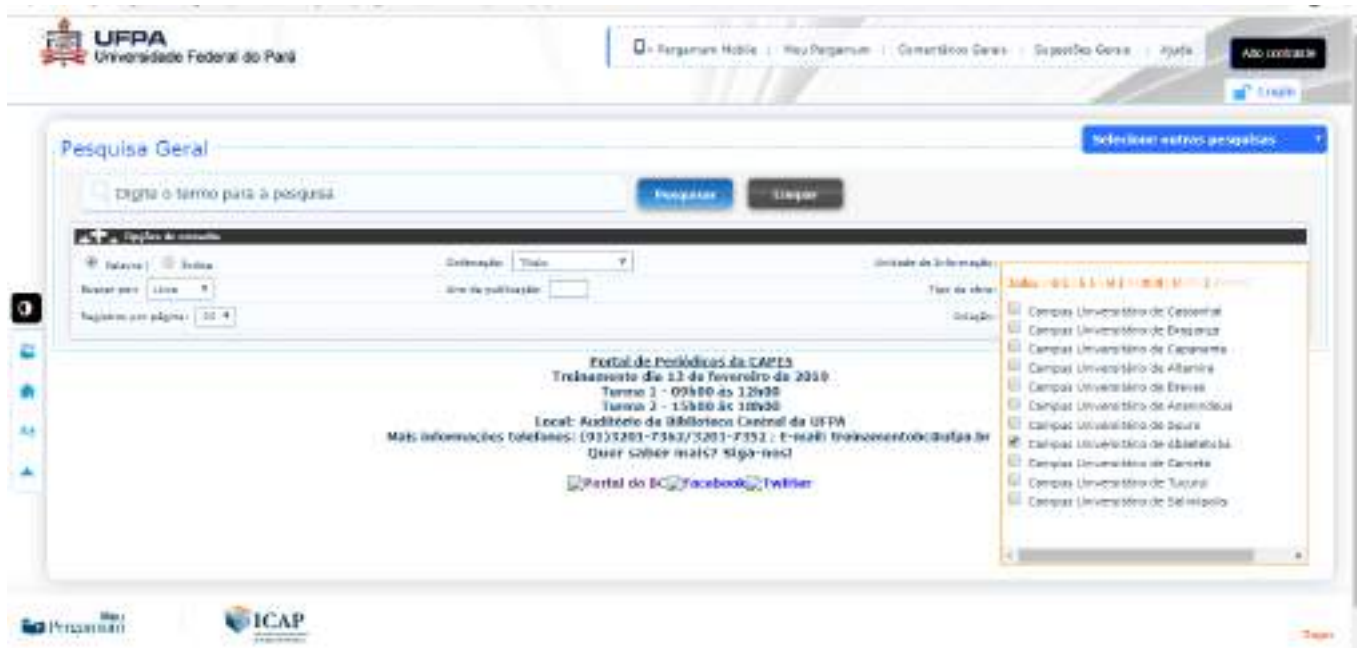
UFPA
Universidade Federal do Pará

Pergamum Mobile | Meu Pergamum | Comentários Gerais | Sugestões Gerais | Ajuda

Alto contraste

Login

Pesquisa Geral

Selecione outras pesquisas

Digite o termo para a pesquisa

Pesquisar

Limpar

Opções de consulta

Palavra | Índice

Ordenação: Título

Unidade de Informação:

Buscar por: Livre

Ano de publicação:

Tipo de obra:

Registros por página: 20

Coleção:

Todos - 01 - 1 - 1 - 1 - 1 - 2

Campus Universitário de Castanhal
Campus Universitário de Bragança
Campus Universitário de Capanema
Campus Universitário de Altamira
Campus Universitário de Breves
Campus Universitário de Ananindeua
Campus Universitário de Soure
Campus Universitário de Abaetetuba
Campus Universitário de Cametá
Campus Universitário de Tucuruí
Campus Universitário de Salinópolis

Portal de Periódicos da CAPES
Treinamento dia 12 de fevereiro de 2019
Turma 1 - 09h00 às 12h00
Turma 2 - 15h00 às 18h00
Local: Auditório da Biblioteca Central da UFPA
Mais informações telefones: (91)3201-7362/3201-7352 ; E-mail: treinamentobc@ufpa.br
Quer saber mais? Siga-nos!

Portal do BC Facebook Twitter

Meu Pergamum

ICAP

Topo